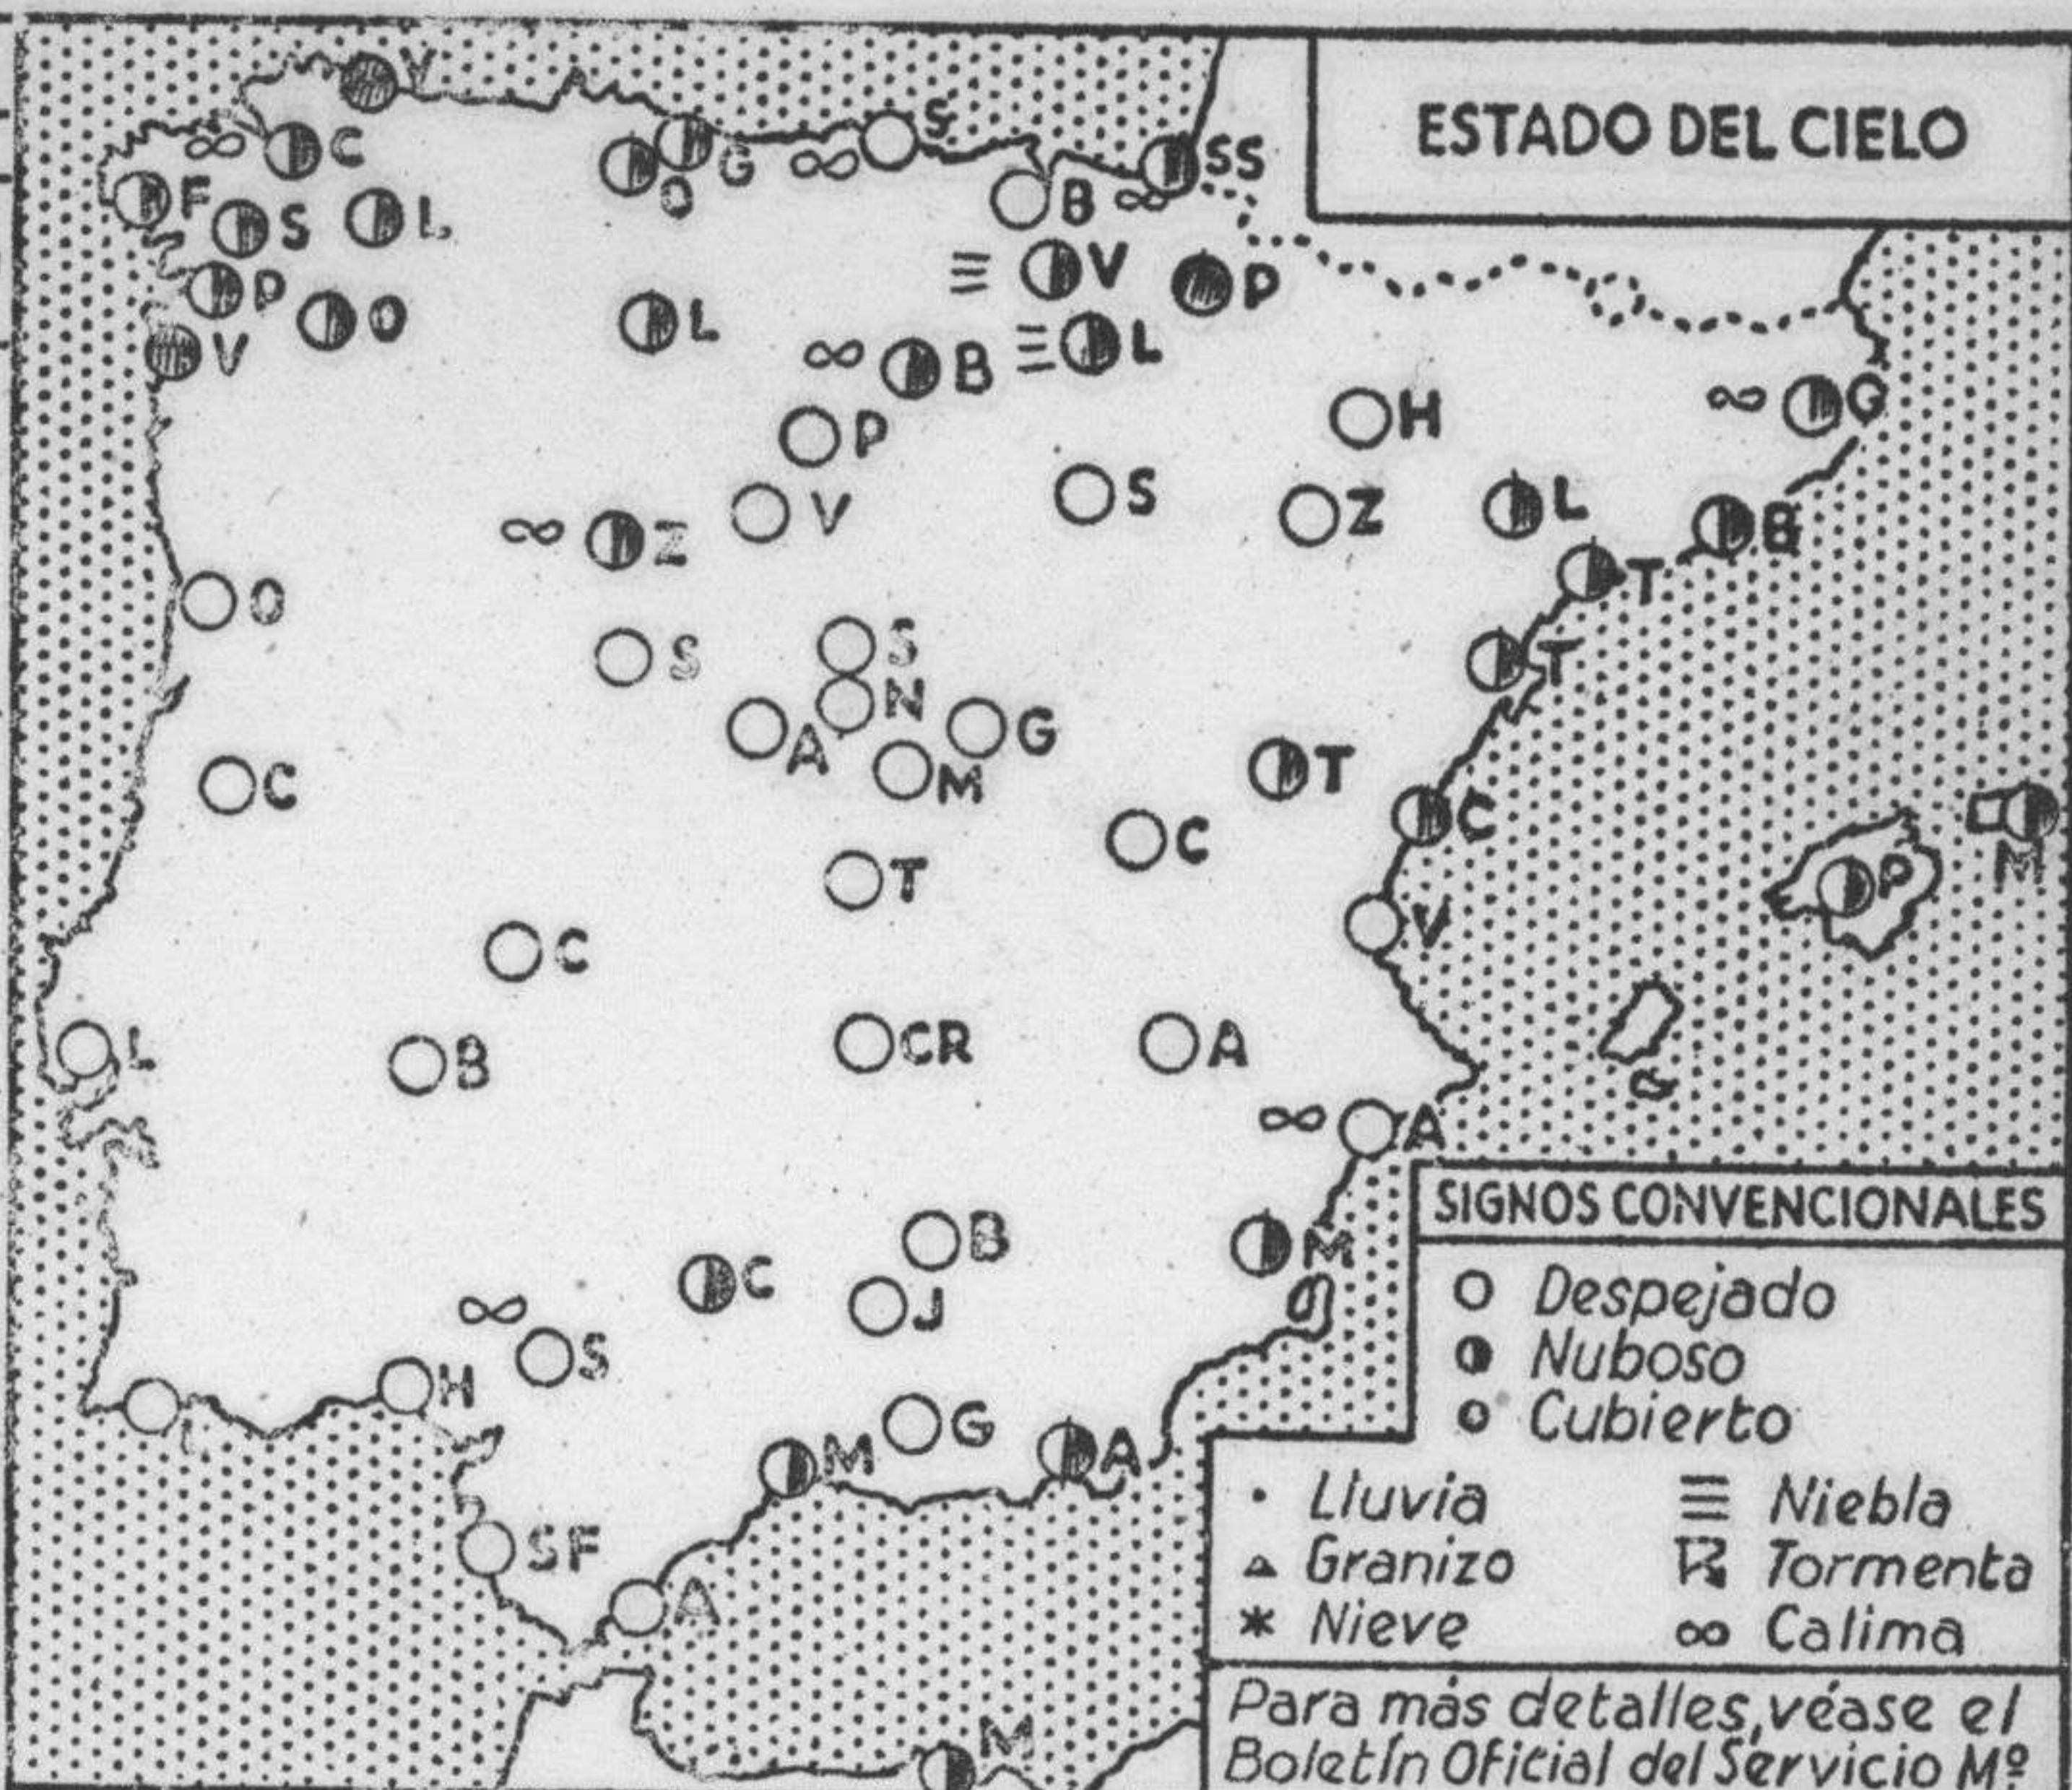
ESTADO DEL CIELO

V
C
F
S
L
P
O
V
O
G
S
SS
B
V
P
L
L
B
P
H
G
S
V
Z
Z
L
B
T
O
S
S
N
G
T
A
M
T
C
C
C
M
T
P
V
C
L
B
CR
A
A
B
M
C
J
S
H
G
M
A
L
SF
A
M

SIGNOS CONVENCIONALES
Despejado
Nuboso
Cubierto
Lluvia
Niebla
Granizo
Tormenta
Nieve
Calima

Para más detalles, véase el Boletín Oficial del Servicio Mº